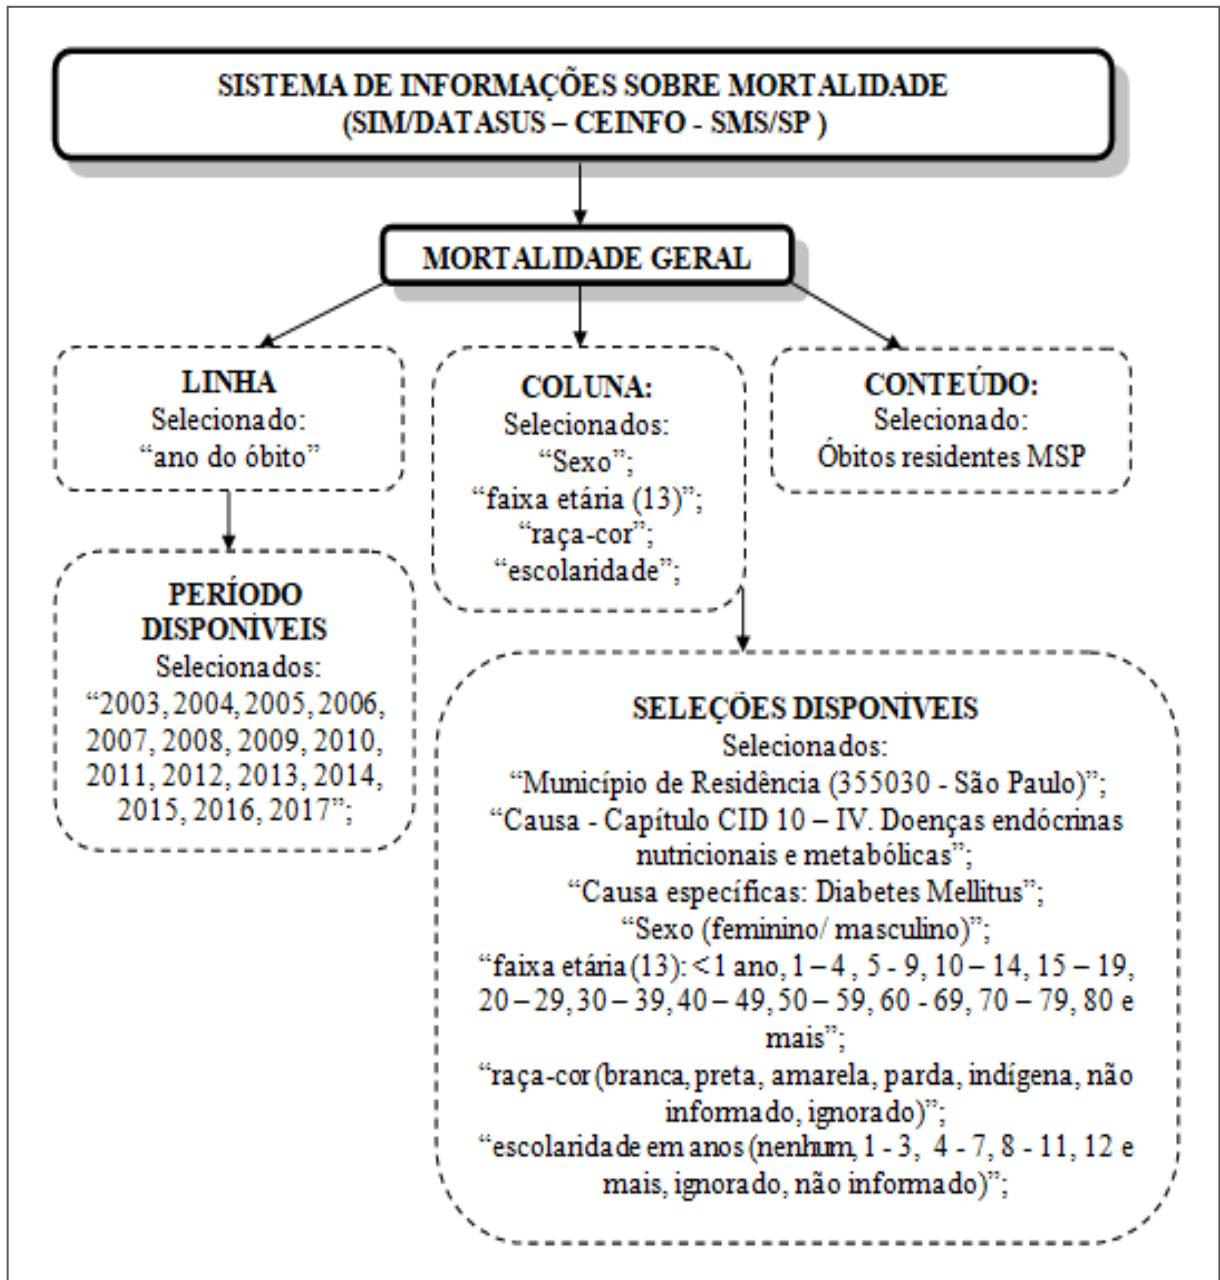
SISTEMA DE INFORMAÇÕES SOBRE MORTALIDADE
(SIM/DATASUS – CEINFO - SMS/SP )

MORTALIDADE GERAL

LINHA
Selecionado:
"ano do óbito"

COLUNA:
Selecionados:
"Sexo";
"faixa etária (13)";
"raça-cor";
"escolaridade";

CONTEÚDO:
Selecionado:
Óbitos residentes MSP

PERÍODO DISPONÍVEIS
Selecionados:
"2003, 2004, 2005, 2006, 2007, 2008, 2009, 2010, 2011, 2012, 2013, 2014, 2015, 2016, 2017";

SELEÇÕES DISPONÍVEIS
Selecionados:
"Município de Residência (355030 - São Paulo)";
"Causa - Capítulo CID 10 – IV. Doenças endócrinas nutricionais e metabólicas";
"Causa específicas: Diabetes Mellitus";
"Sexo (feminino/ masculino)";
"faixa etária (13): <1 ano, 1 – 4 , 5 - 9, 10 – 14, 15 – 19, 20 – 29, 30 – 39, 40 – 49, 50 – 59, 60 - 69, 70 – 79, 80 e mais";
"raça-cor (branca, preta, amarela, parda, indígena, não informado, ignorado)";
"escolaridade em anos (nenhum, 1 - 3, 4 - 7, 8 - 11, 12 e mais, ignorado, não informado)";